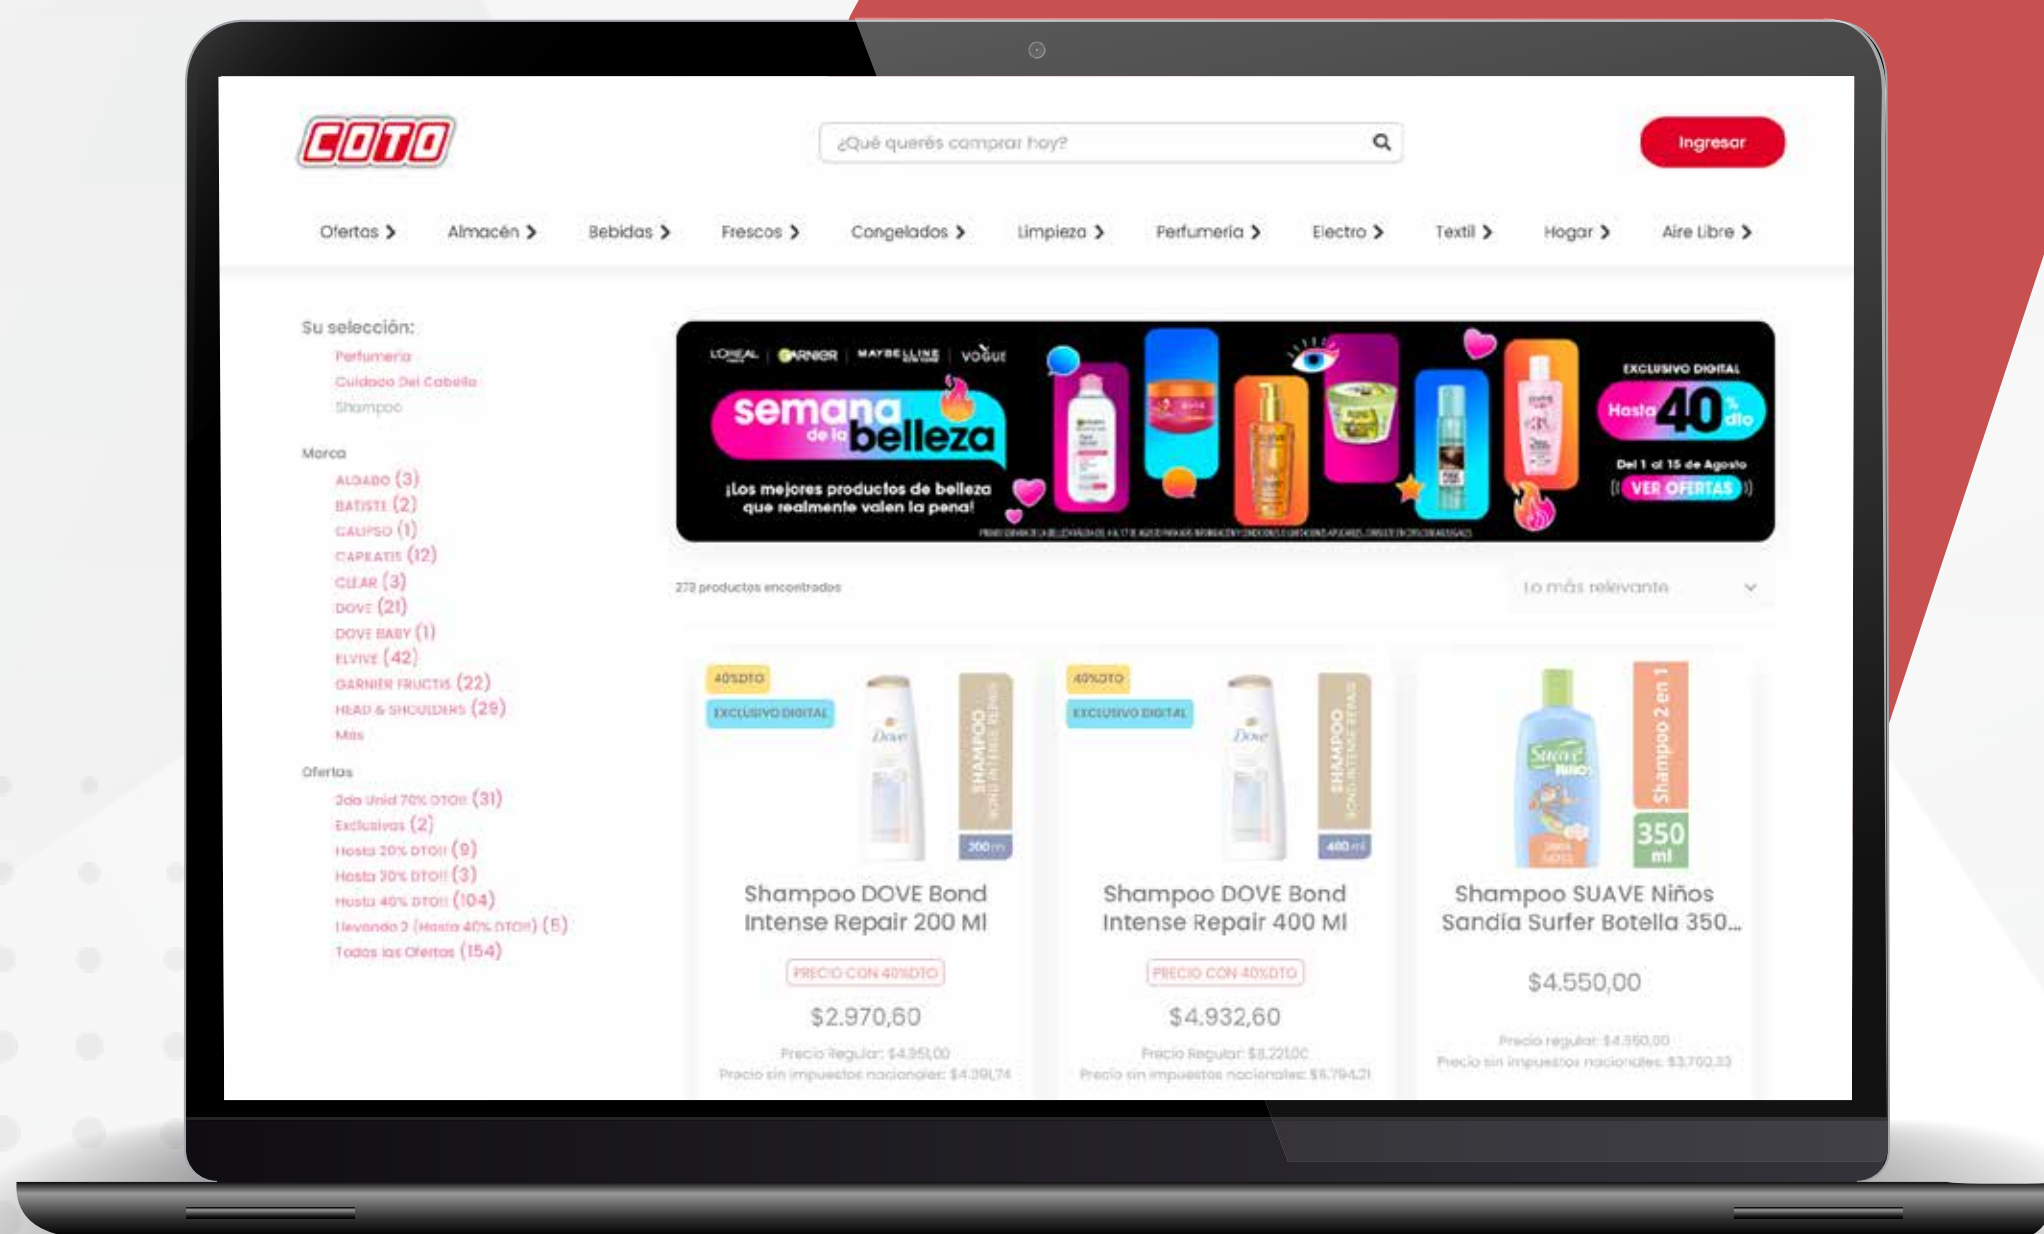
COTO

¿Qué querés comprar hoy?

Ingresar

Ofertas › Almacén › Bebidas › Frescos › Congelados › Limpieza › Perfumería › Electro › Textil › Hogar › Aire Libre ›

Su selección:
Perfumería
Cuidado Del Cabello
Shampoo

Marca
ALGABO (3)
BATISTE (2)
CALIPSO (1)
CAPEATIS (12)
CLEAR (3)
DOVE (21)
DOVE BABY (1)
ELVIVE (42)
GARNIER FRUCTIS (22)
HEAD & SHOULDERS (29)
Más

Ofertas
2da Unid 70% DTO!! (31)
Exclusivas (2)
Hasta 20% DTO!! (9)
Hasta 30% DTO!! (3)
Hasta 40% DTO!! (104)
llevando 2 (Hasta 40% DTO!!) (5)
Todas las Ofertas (154)

L'ORÉAL | GARNIER | MAYBELLINE | VOGUE
semana de la belleza
¡Los mejores productos de belleza que realmente valen la pena!
EXCLUSIVO DIGITAL
Hasta 40% dto
Del 1 al 15 de Agosto
VER OFERTAS
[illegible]

272 productos encontrados
Lo más relevante

40%DTO
EXCLUSIVO DIGITAL
Shampoo DOVE Bond Intense Repair 200 Ml
PRECIO CON 40%DTO
$2.970,60
Precio Regular: $4.951,00
Precio sin impuestos nacionales: $4.091,74

40%DTO
EXCLUSIVO DIGITAL
Shampoo DOVE Bond Intense Repair 400 Ml
PRECIO CON 40%DTO
$4.932,60
Precio Regular: $8.221,00
Precio sin impuestos nacionales: $6.794,21

Shampoo 2 en 1
350 ml
Shampoo SUAVE Niños Sandía Surfer Botella 350...
$4.550,00
Precio regular: $4.550,00
Precio sin impuestos nacionales: $3.760,33